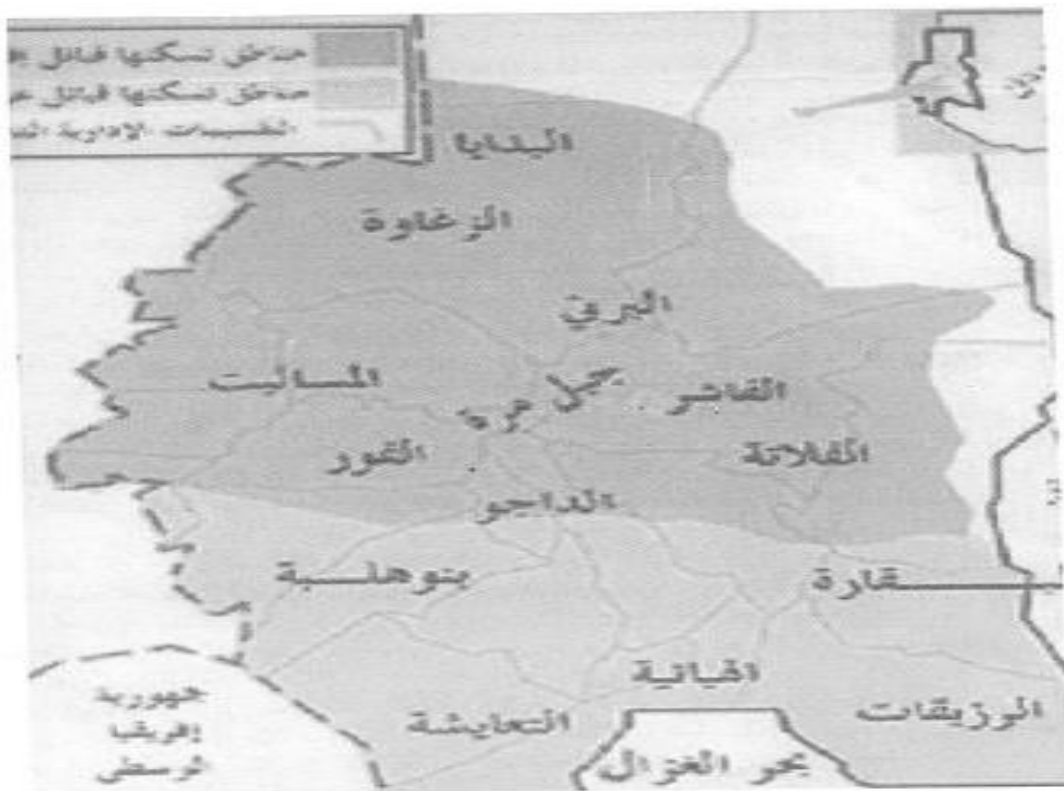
مناطق تسكنها قبائل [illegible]
مناطق تسكنها قبائل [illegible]
التقسيمات الإدارية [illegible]

البديات

الزغاوة

البرتي

المساليت

جبل مرة

الفاشر

الفور

الفلاتة

الداجو

بنوهلبة

مسقارة

الهبانية

الرزيقات

التعايشة

جمهورية إفريقيا الوسطى

بحر الغزال